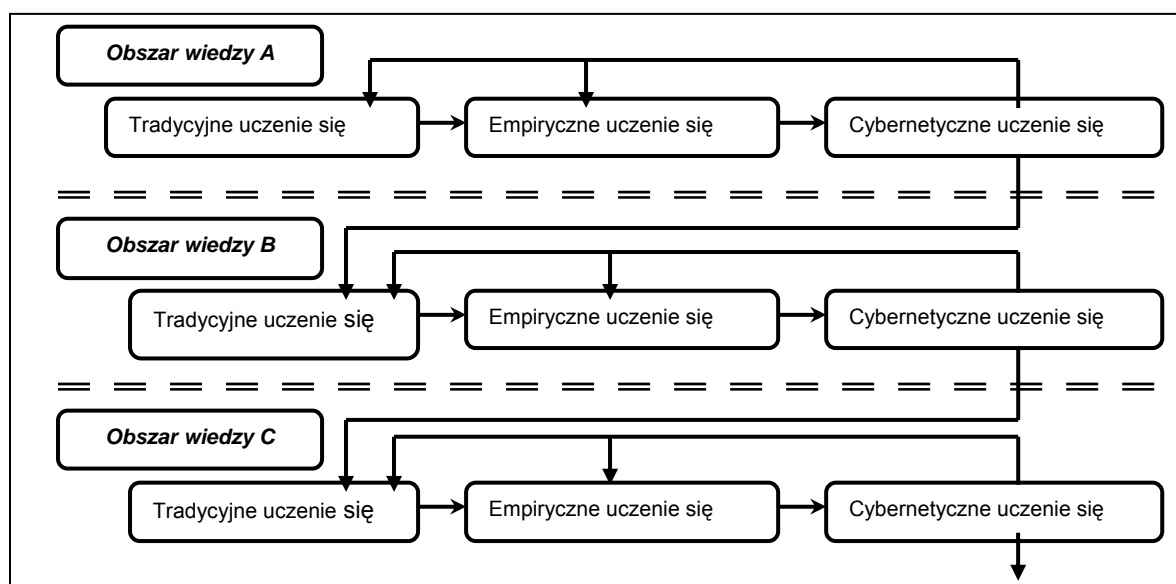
Obszar wiedzy A

Tradycyjne uczenie się

Empiryczne uczenie się

Cybernetyczne uczenie się

Obszar wiedzy B

Tradycyjne uczenie się

Empiryczne uczenie się

Cybernetyczne uczenie się

Obszar wiedzy C

Tradycyjne uczenie się

Empiryczne uczenie się

Cybernetyczne uczenie się